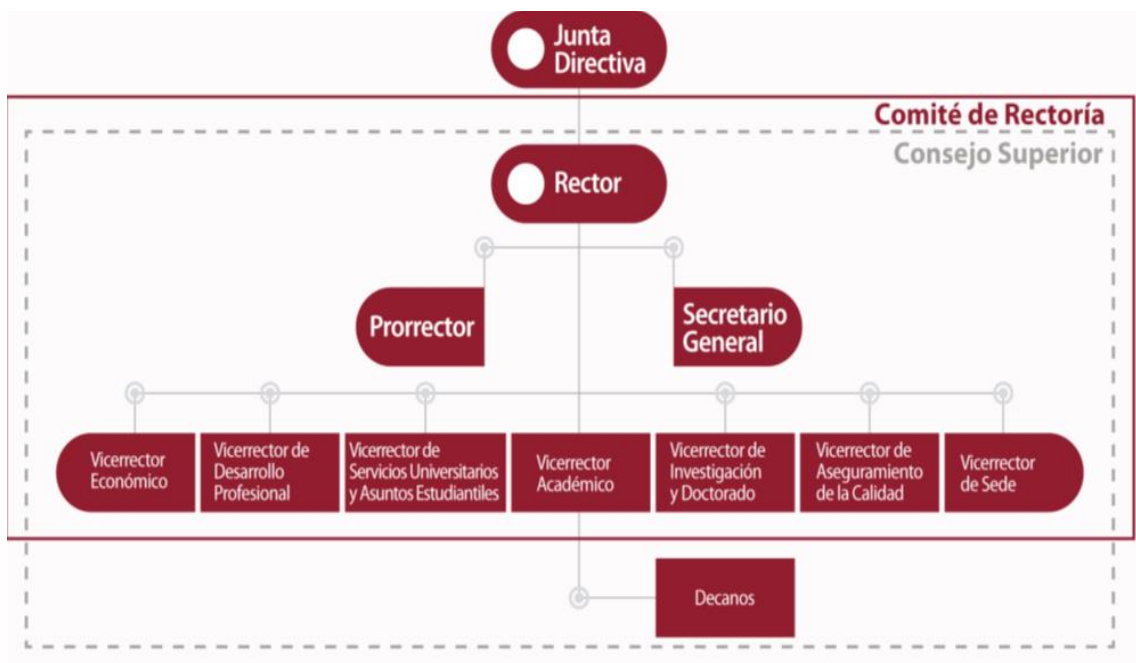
Junta Directiva

Comité de Rectoría

Consejo Superior

Rector

Prorrector

Secretario General

Vicerrector Económico

Vicerrector de Desarrollo Profesional

Vicerrector de Servicios Universitarios y Asuntos Estudiantiles

Vicerrector Académico

Vicerrector de Investigación y Doctorado

Vicerrector de Aseguramiento de la Calidad

Vicerrector de Sede

Decanos